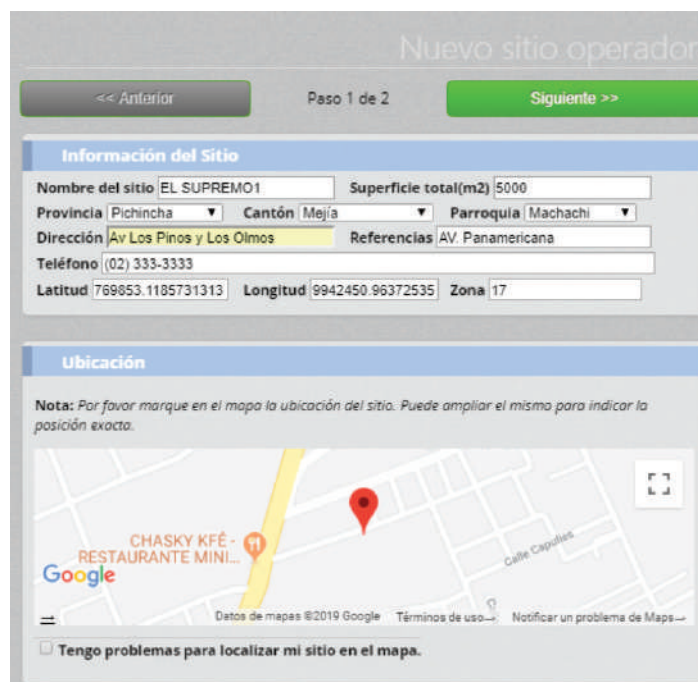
Nuevo sitio operador

<< Anterior

Paso 1 de 2

Siguiente >>

Información del Sitio

Nombre del sitio EL SUPREMO1

Superficie total(m2) 5000

Provincia Pichincha

Cantón Mejía

Parroquia Machachi

Dirección Av Los Pinos y Los Olmos

Referencias AV. Panamericana

Teléfono (02) 333-3333

Latitud 769853.1185731313

Longitud 9942450.96372535

Zona 17

Ubicación

Nota: Por favor marque en el mapa la ubicación del sitio. Puede ampliar el mismo para indicar la posición exacta.

CHASKY KFÉ - RESTAURANTE MINI...

Calle Capulíes

Google

Datos de mapas ©2019 Google

Términos de uso

Notificar un problema de Maps

Tengo problemas para localizar mi sitio en el mapa.